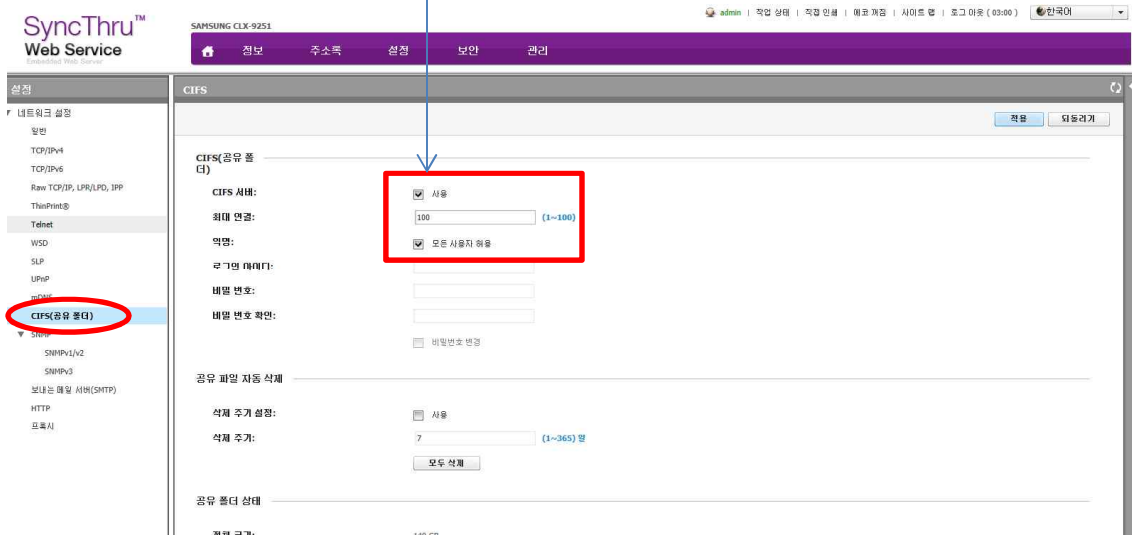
SyncThru™
Web Service
Embedded Web Server

SAMSUNG CLX-9251

admin | 작업 상태 | 직접 인쇄 | 에코 계정 | 사이트 맵 | 로그 아웃 ( 03:00 ) | 한국어

정보 주소록 설정 보안 관리

설정

네트워크 설정
일반
TCP/IPv4
TCP/IPv6
Raw TCP/IP, LPR/LPD, IPP
ThinPrint®
Telnet
WSD
SLP
UPnP
mDNS
CIFS(공유 폴더)
SNMP
SNMPv1/v2
SNMPv3
보내는 메일 서버(SMTP)
HTTP
프록시

CIFS

적용 되돌리기

CIFS(공유 폴더)

CIFS 서버: 사용
최대 연결: 100 (1~100)
익명: 모든 사용자 허용
로그인 아이디:
비밀 번호:
비밀 번호 확인:
비밀번호 변경

공유 파일 자동 삭제

삭제 주기 설정: 사용
삭제 주기: 7 (1~365) 일
모두 삭제

공유 폴더 상태

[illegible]